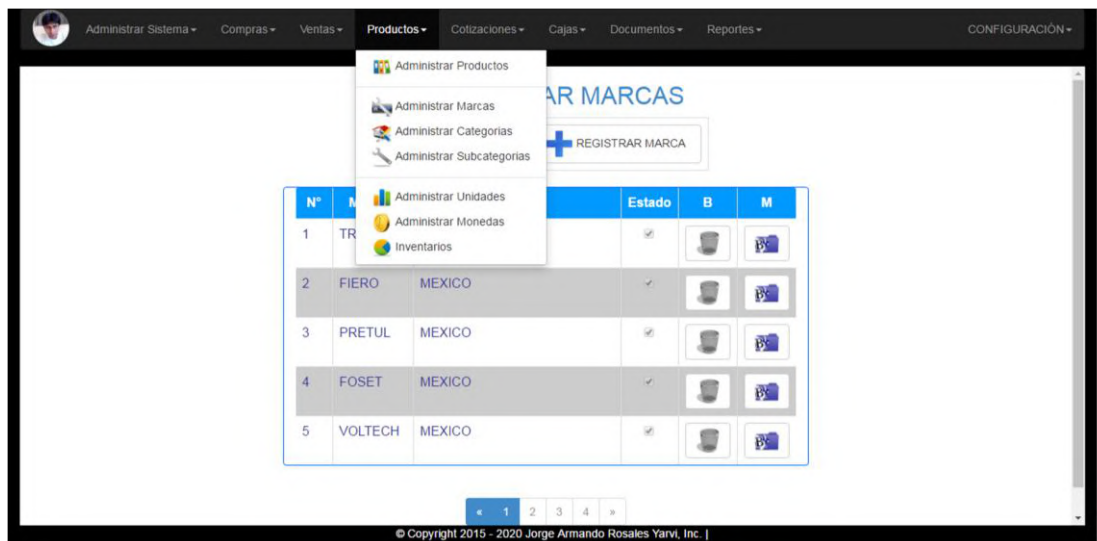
Administrar Sistema ▾ Compras ▾ Ventas ▾ Productos ▾ Cotizaciones ▾ Cajas ▾ Documentos ▾ Reportes ▾ CONFIGURACIÒN ▾

Administrar Productos
Administrar Marcas
Administrar Categorias
Administrar Subcategorias
Administrar Unidades
Administrar Monedas
Inventarios

AR MARCAS

REGISTRAR MARCA

| N° | M | | Estado | B | M |
|---|---|---|---|---|---|
| 1 | TR | | | | |
| 2 | FIERO | MEXICO | | | |
| 3 | PRETUL | MEXICO | | | |
| 4 | FOSET | MEXICO | | | |
| 5 | VOLTECH | MEXICO | | | |

« 1 2 3 4 »

© Copyright 2015 - 2020 Jorge Armando Rosales Yarvi, Inc. |